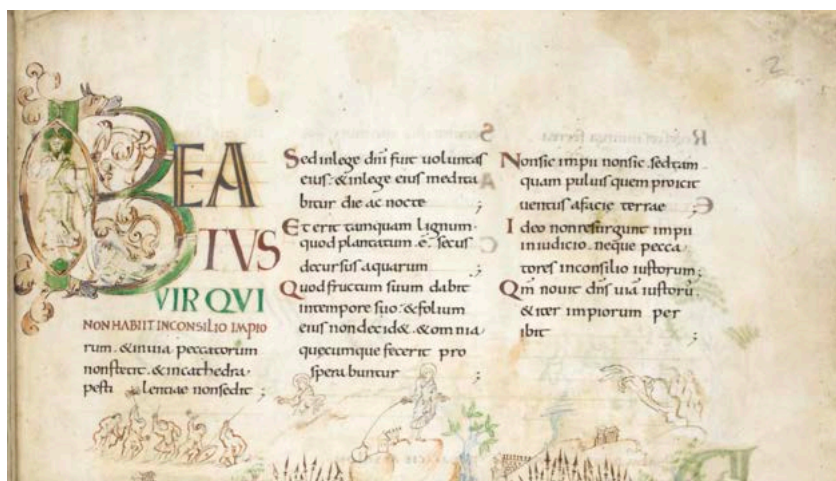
2

BEATUS
VIR QUI
NON HABIIT IN CONSILIO IMPIO
rum. & in uia peccatorum
non stetit. & in cathedra
pesti lentiae non sedit ;

Sed in lege dni fuit uoluntas
eius: & in lege eius medita
bitur die ac nocte ;
Et erit tamquam lignum
quod plantatum e. secus
decursus aquarum ;
Quod fructum suum dabit
in tempore suo: & folium
eius non decidet. & omnia
quecumque fecerit pro
spera buntur ;

Non sic impii non sic. sed tam
quam puluis quem proicit
uentus a facie terrae ;
Ideo non resurgunt impii
in iudicio. neque pecca
tores in consilio iustorum ;
Qm̄ nouit dns uia iustorū
& iter impiorum per
ibit ;